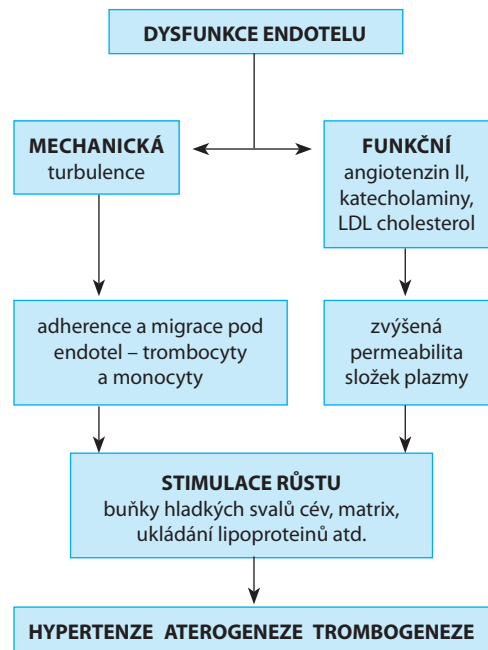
DYSFUNKCE ENDOTELU

MECHANICKÁ
turbulence

FUNKČNÍ
angiotenzin II, katecholaminy, LDL cholesterol

adherence a migrace pod endotel – trombocyty a monocyty

zvýšená permeabilita složek plazmy

STIMULACE RŮSTU
buňky hladkých svalů cév, matrix, ukládání lipoproteinů atd.

HYPERTENZE ATEROGENEZE TROMBOGENEZE